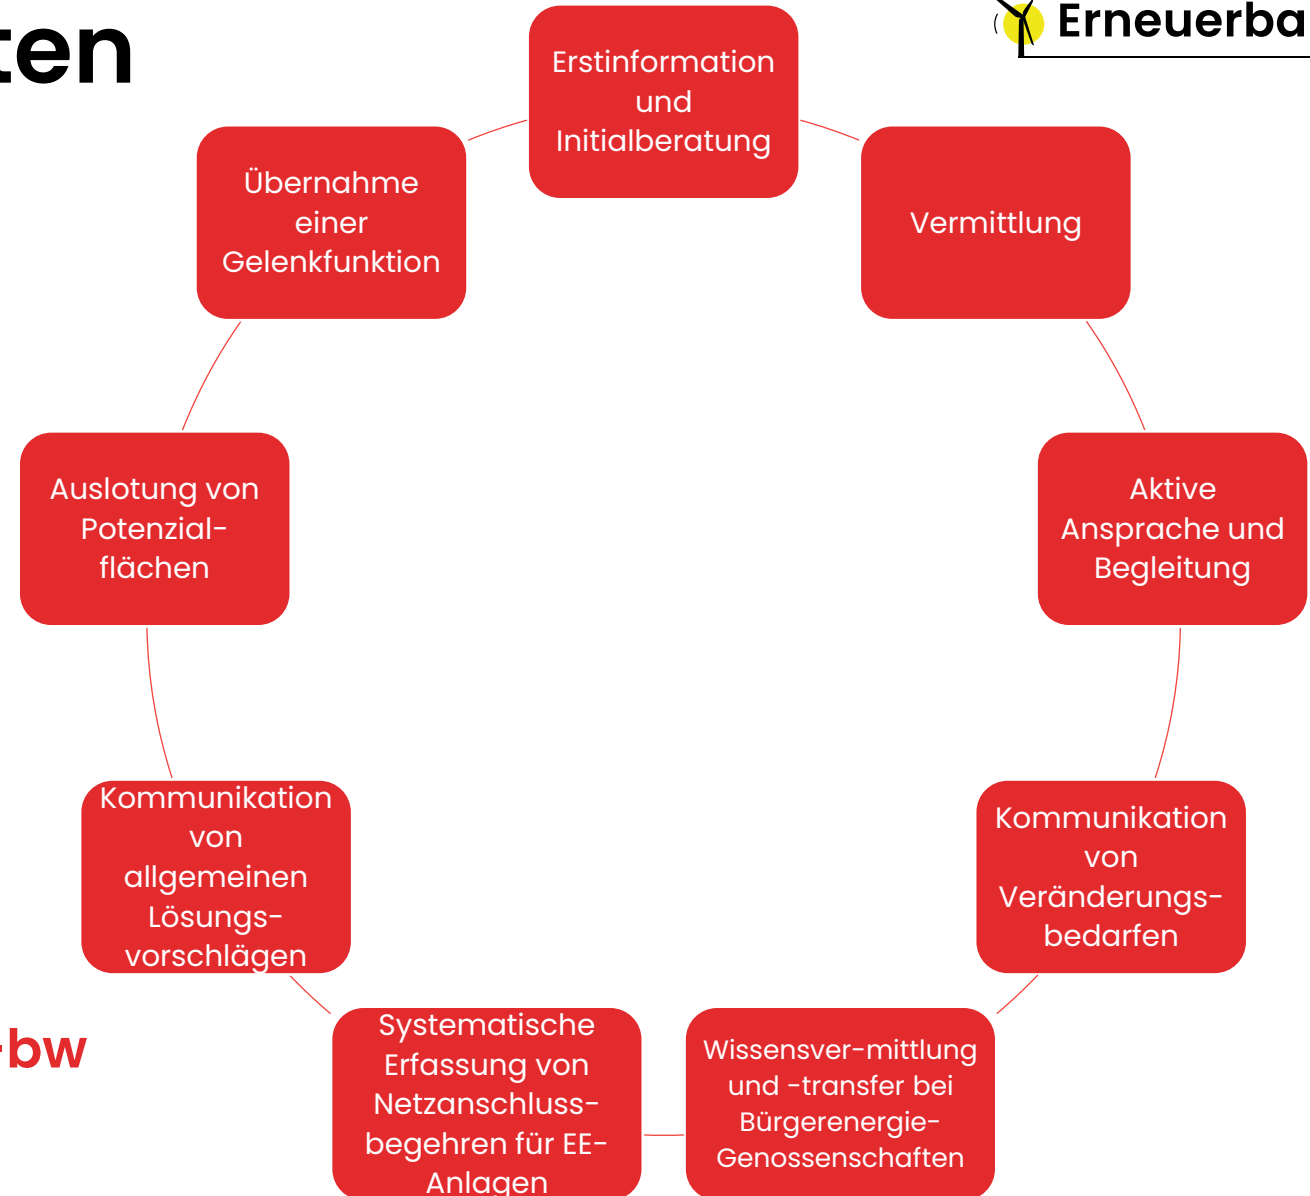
ten

Erneuerba

Erstinformation und Initialberatung

Vermittlung

Aktive Ansprache und Begleitung

Kommunikation von Veränderungsbedarfen

Wissensver-mittlung und -transfer bei Bürgerenergie-Genossenschaften

Systematische Erfassung von Netzanschlussbegehren für EE-Anlagen

Kommunikation von allgemeinen Lösungsvorschlägen

Auslotung von Potenzialflächen

Übernahme einer Gelenkfunktion

-bw